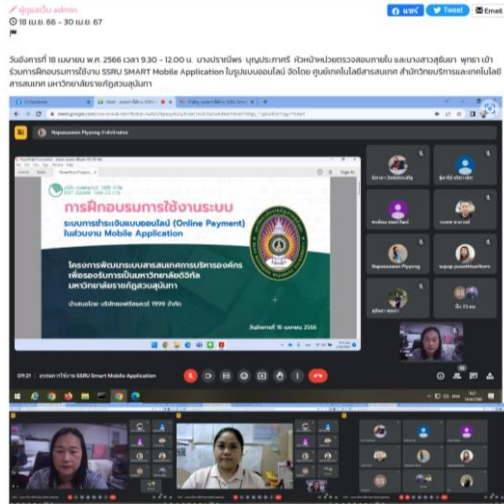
ผู้ดูแลเว็บ admin
18 เม.ย. 66 - 30 เม.ย. 67

แชร์ Tweet Email

วันอังคารที่ 18 เมษายน พ.ศ. 2566 เวลา 9.30 - 12.00 น. นางปราณีพร บุญประคำศรี หัวหน้าหน่วยตรวจสอบภายใน และนางสาวสุรัษยา พุทธา เข้าร่วมการฝึกอบรมการใช้งาน SSRU SMART Mobile Application ในรูปแบบออนไลน์ จัดโดย ศูนย์เทคโนโลยีสารสนเทศ สำนักวิทยบริการและเทคโนโลยีสารสนเทศ มหาวิทยาลัยราชภัฏสวนสุนันทา

Napassanan Plypong (Presentation)

การฝึกอบรมการใช้งานระบบ

ระบบการชำระเงินแบบออนไลน์ (Online Payment) ในส่วนงาน Mobile Application

โครงการพัฒนาระบบสารสนเทศการบริหารองค์กร เพื่อรองรับการเป็นมหาวิทยาลัยดิจิทัล มหาวิทยาลัยราชภัฏสวนสุนันทา

นำเสนอโดย บริษัทเอสซีที 1999 จำกัด

วันอังคารที่ 18 เมษายน 2566

Napassanan Plypong

09:21 | อบรมการใช้งาน SSRU Smart Mobile Application